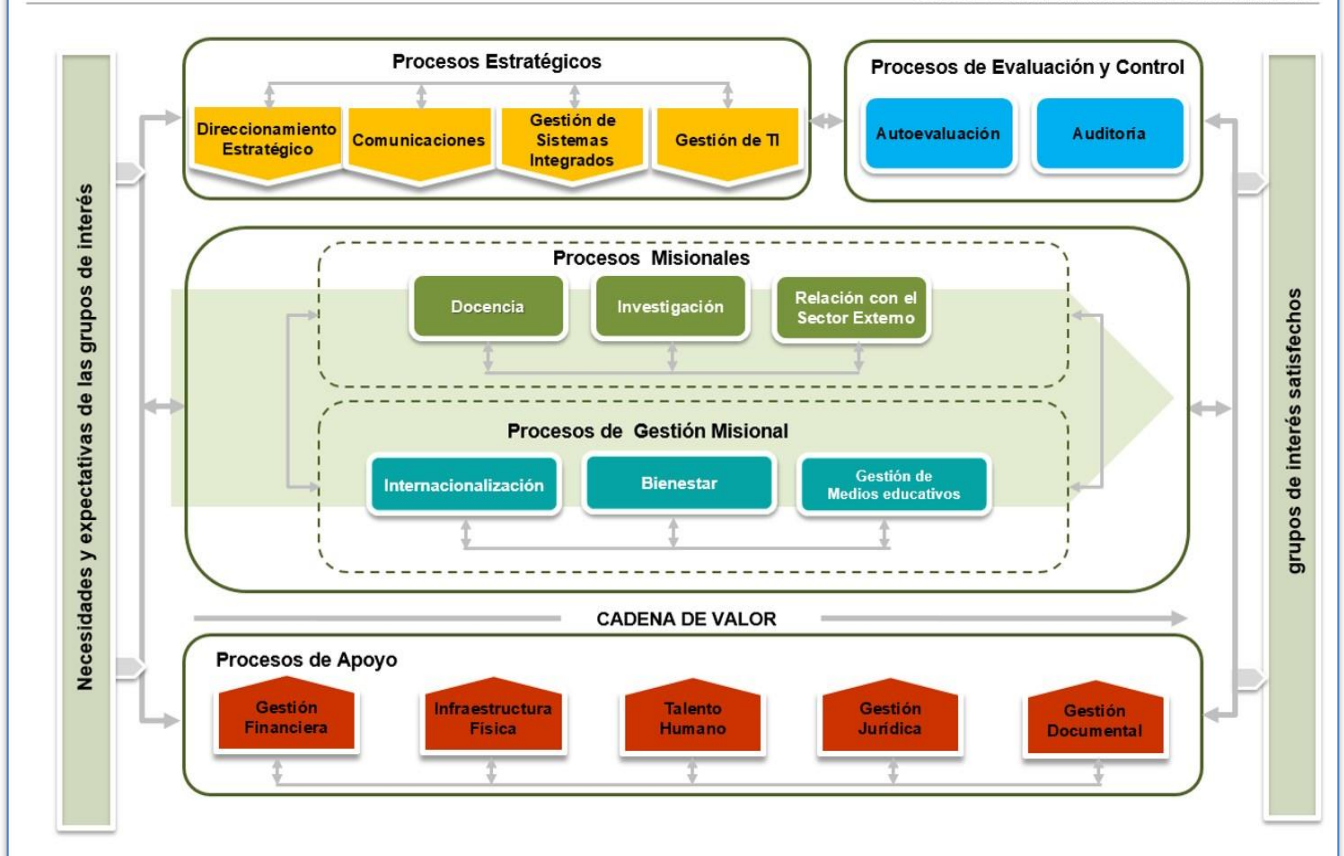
Necesidades y expectativas de las grupos de interés

Procesos Estratégicos

Direccionamiento Estratégico

Comunicaciones

Gestión de Sistemas Integrados

Gestión de TI

Procesos de Evaluación y Control

Autoevaluación

Auditoria

Procesos Misionales

Docencia

Investigación

Relación con el Sector Externo

Procesos de Gestión Misional

Internacionalización

Bienestar

Gestión de Medios educativos

CADENA DE VALOR

Procesos de Apoyo

Gestión Financiera

Infraestructura Física

Talento Humano

Gestión Jurídica

Gestión Documental

grupos de interés satisfechos